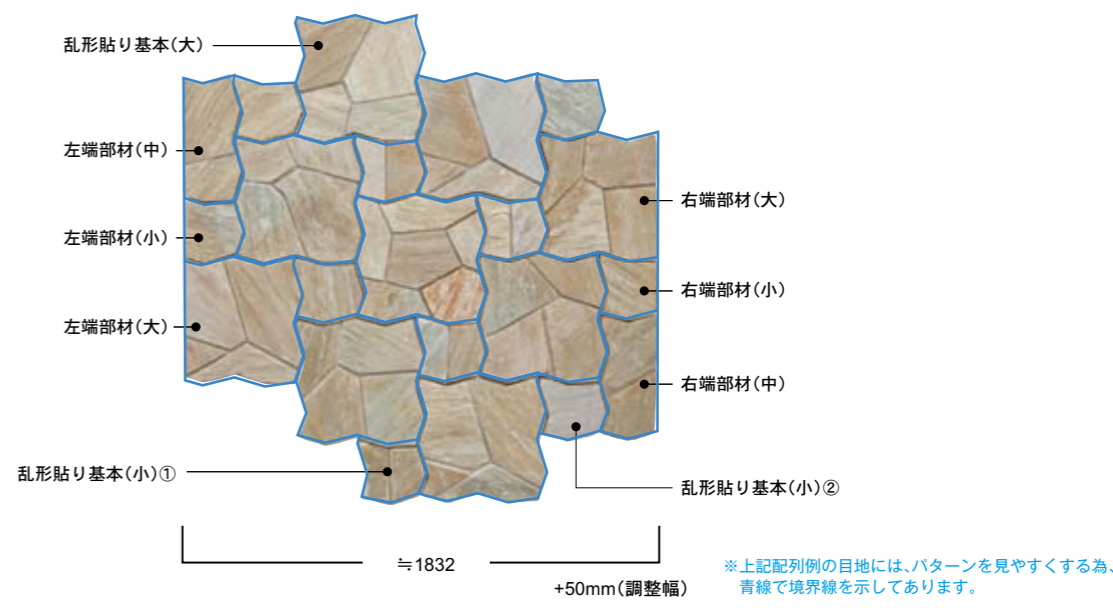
乱形貼り基本(大)

左端部材(中)

左端部材(小)

左端部材(大)

右端部材(大)

右端部材(小)

右端部材(中)

乱形貼り基本(小)①

乱形貼り基本(小)②

≒1832

+50mm(調整幅)

※上記配列例の目地には、パターンを見やすくする為、青線で境界線を示してあります。